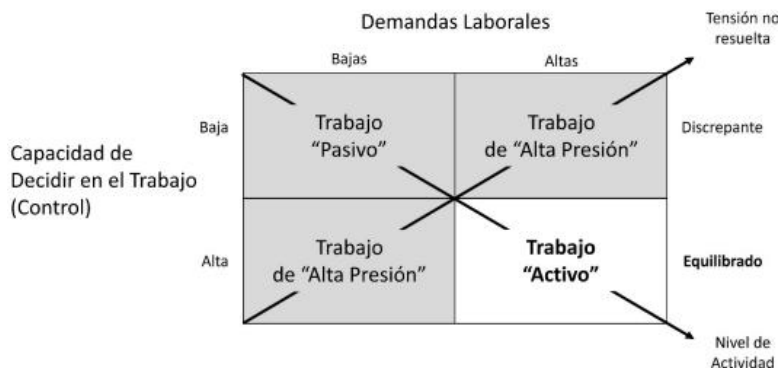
Demandas Laborales

Tensión no resuelta

Bajas

Altas

Baja

Trabajo "Pasivo"

Trabajo de "Alta Presión"

Discrepante

Capacidad de Decidir en el Trabajo (Control)

Alta

Trabajo de "Alta Presión"

Trabajo "Activo"

Equilibrado

Nivel de Actividad